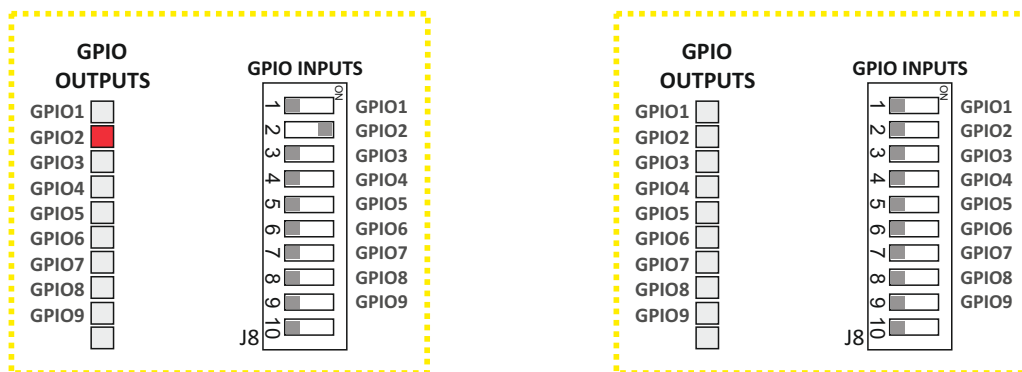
GPIO OUTPUTS

GPIO1
GPIO2
GPIO3
GPIO4
GPIO5
GPIO6
GPIO7
GPIO8
GPIO9

GPIO INPUTS

ON
1
2
3
4
5
6
7
8
9
10
J8

GPIO1
GPIO2
GPIO3
GPIO4
GPIO5
GPIO6
GPIO7
GPIO8
GPIO9

GPIO OUTPUTS

GPIO1
GPIO2
GPIO3
GPIO4
GPIO5
GPIO6
GPIO7
GPIO8
GPIO9

GPIO INPUTS

ON
1
2
3
4
5
6
7
8
9
10
J8

GPIO1
GPIO2
GPIO3
GPIO4
GPIO5
GPIO6
GPIO7
GPIO8
GPIO9